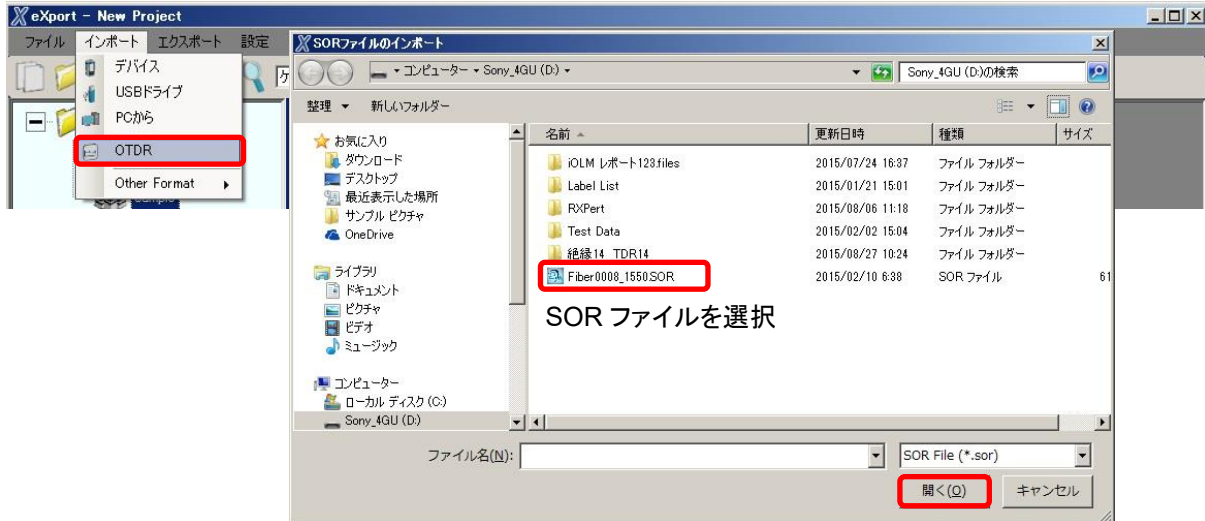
eXport - New Project

ファイル インポート エクスポート 設定

デバイス
USBドライブ
PCから
OTDR
Other Format

SORファイルのインポート

コンピューター ▸ Sony_4GU (D:) ▸

Sony_4GU (D:)の検索

整理 ▾ 新しいフォルダー

お気に入り
ダウンロード
デスクトップ
最近表示した場所
サンプル ピクチャ
OneDrive

ライブラリ
ドキュメント
ピクチャ
ビデオ
ミュージック

コンピューター
ローカル ディスク (C:)
Sony_4GU (D:)

| 名前 | 更新日時 | 種類 | サイズ |
|---|---|---|---|
| iOLM レポート123.files | 2015/07/24 16:37 | ファイル フォルダー | |
| Label List | 2015/01/21 15:01 | ファイル フォルダー | |
| RXPert | 2015/08/06 11:18 | ファイル フォルダー | |
| Test Data | 2015/02/02 15:04 | ファイル フォルダー | |
| 絶縁14_TDR14 | 2015/08/27 10:24 | ファイル フォルダー | |
| Fiber0008_1550.SOR | 2015/02/10 6:38 | SOR ファイル | 61 |

SOR ファイルを選択

ファイル名(N):

SOR File (*.sor)

開く(O) キャンセル